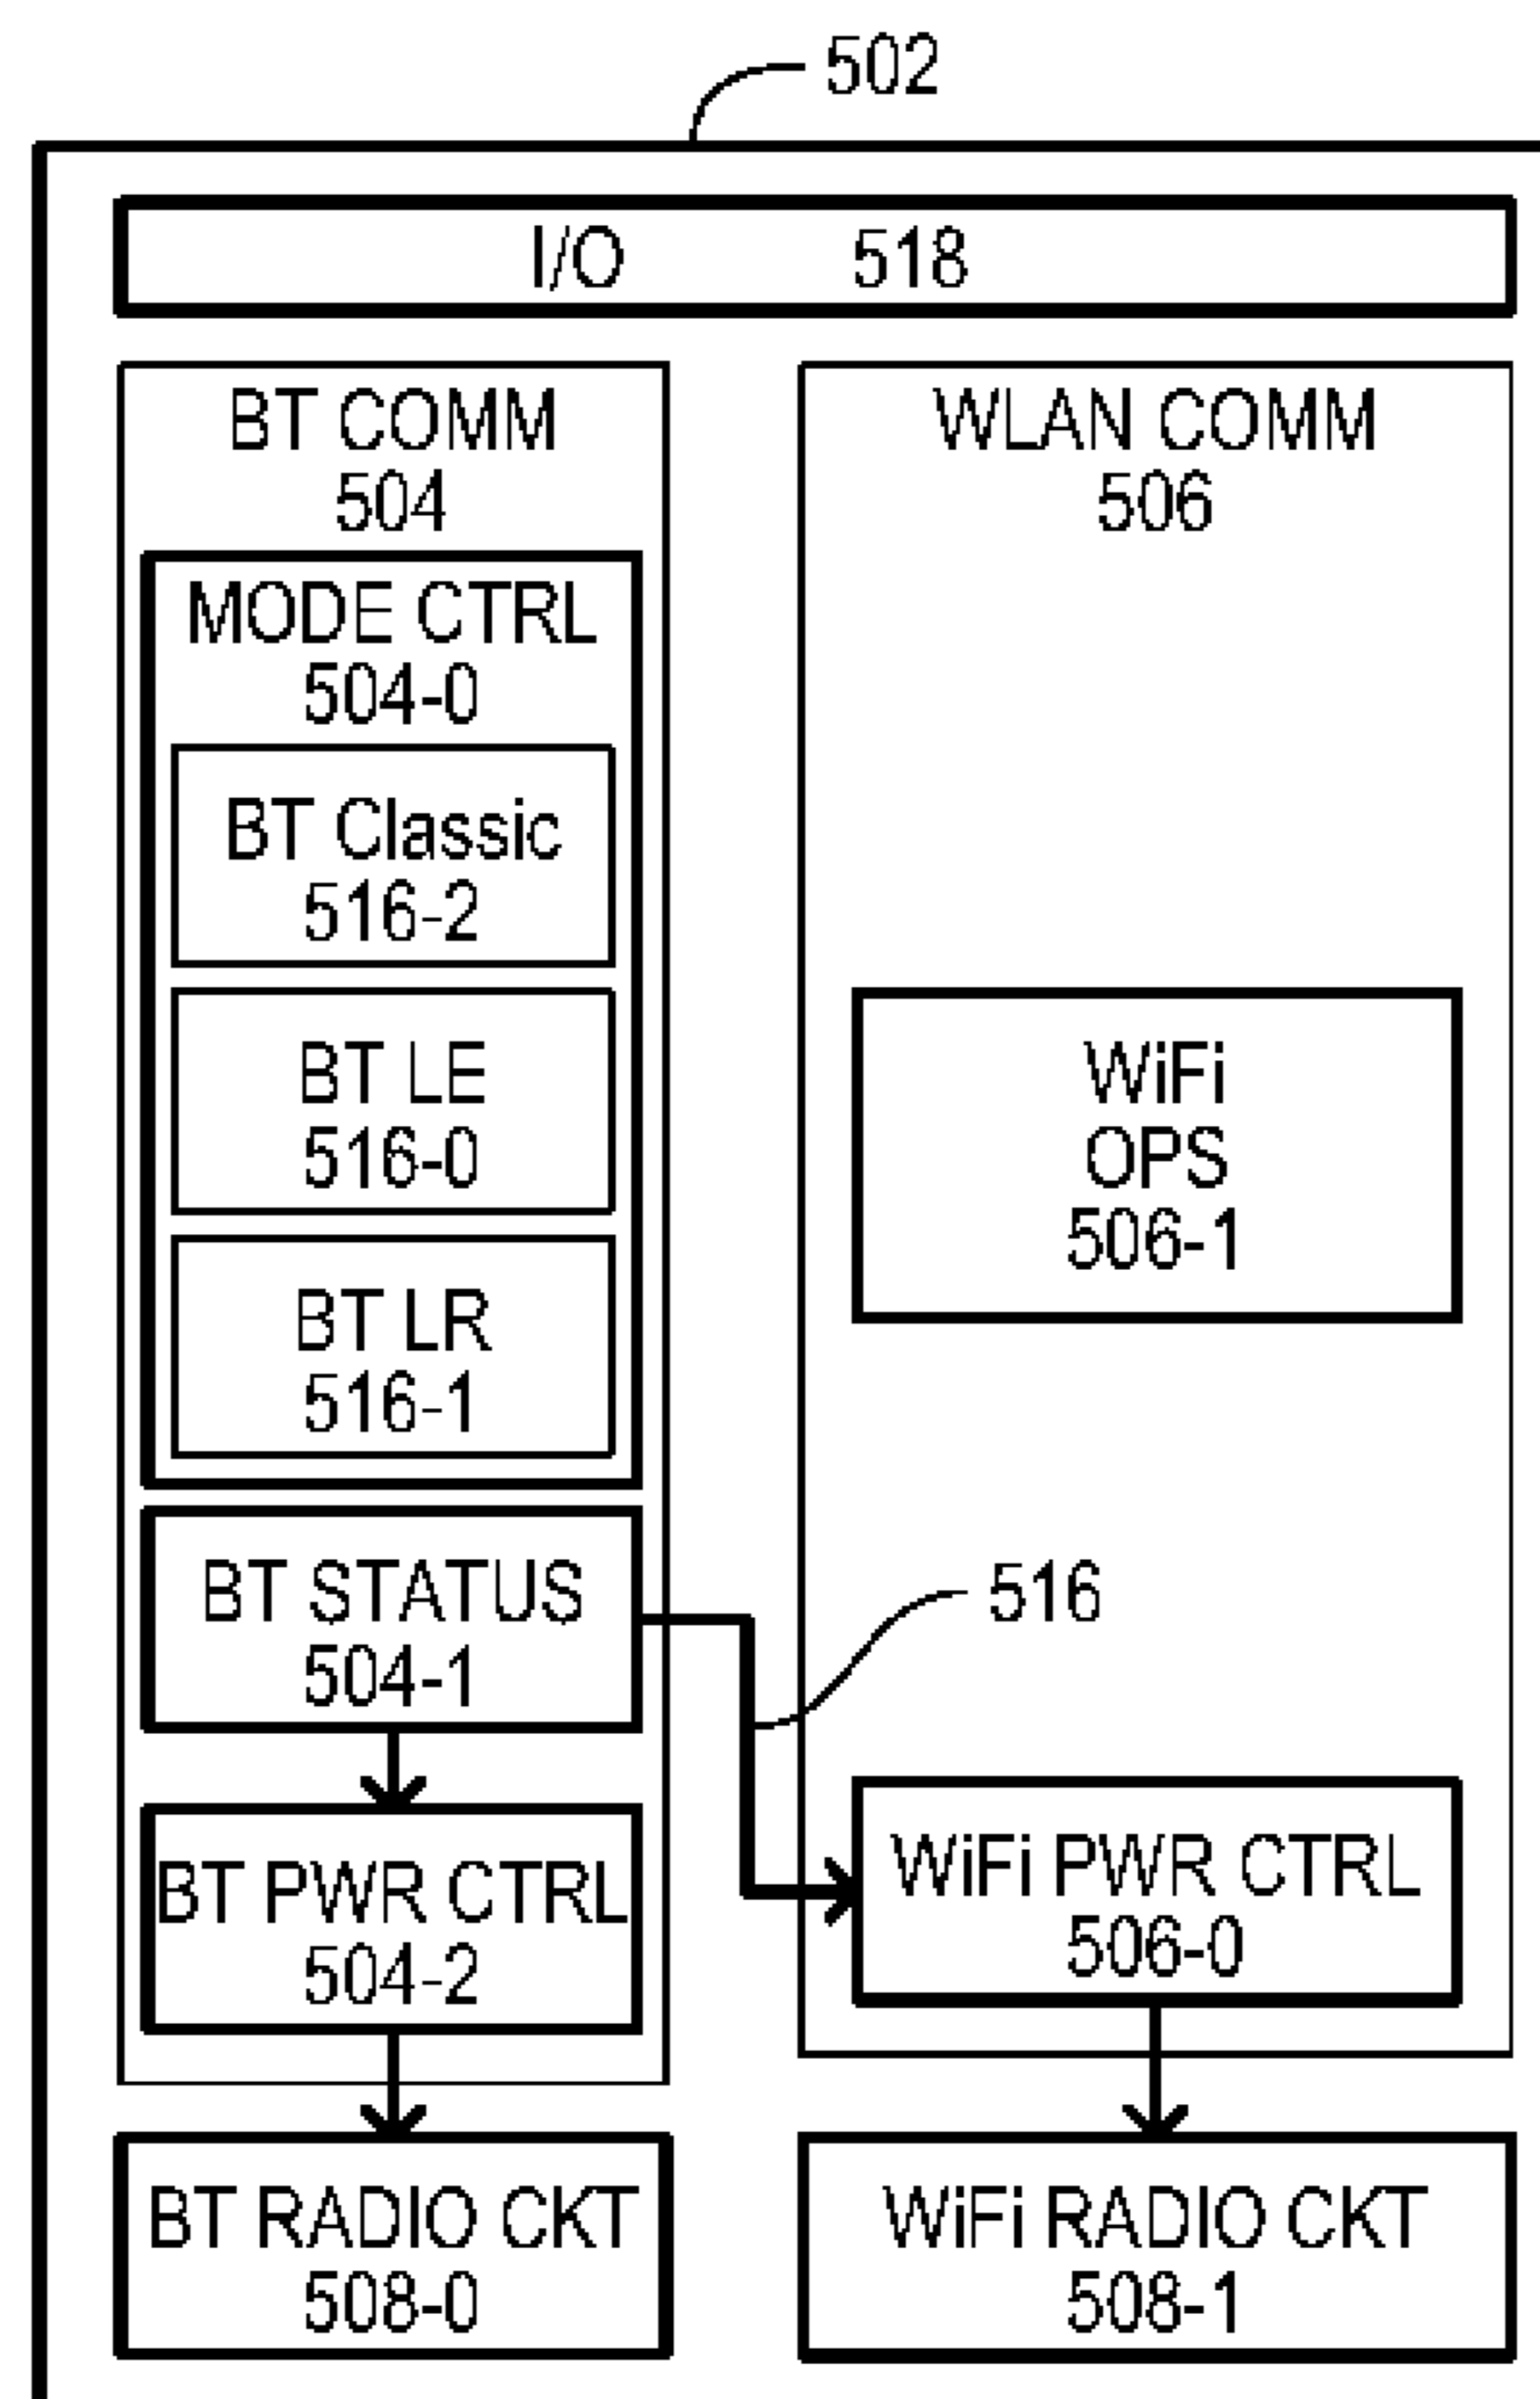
502

I/O 518

BT COMM
504

MODE CTRL
504-0

BT Classic
516-2

BT LE
516-0

BT LR
516-1

BT STATUS
504-1

BT PWR CTRL
504-2

WLAN COMM
506

WiFi
OPS
506-1

516

WiFi PWR CTRL
506-0

BT RADIO CKT
508-0

WiFi RADIO CKT
508-1